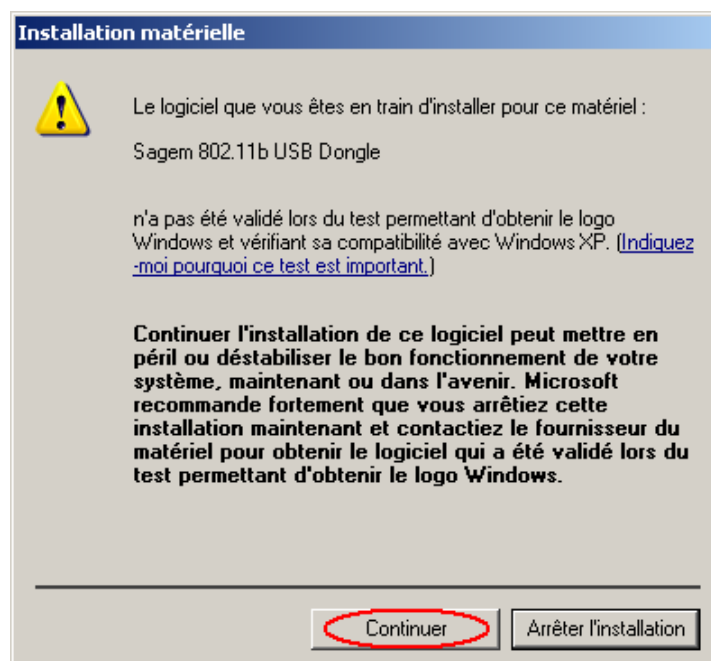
Installation matérielle

Le logiciel que vous êtes en train d'installer pour ce matériel :

Sagem 802.11b USB Dongle

n'a pas été validé lors du test permettant d'obtenir le logo Windows et vérifiant sa compatibilité avec Windows XP. (Indiquez-moi pourquoi ce test est important.)

Continuer l'installation de ce logiciel peut mettre en péril ou déstabiliser le bon fonctionnement de votre système, maintenant ou dans l'avenir. Microsoft recommande fortement que vous arrêtiez cette installation maintenant et contactiez le fournisseur du matériel pour obtenir le logiciel qui a été validé lors du test permettant d'obtenir le logo Windows.

Continuer

Arrêter l'installation